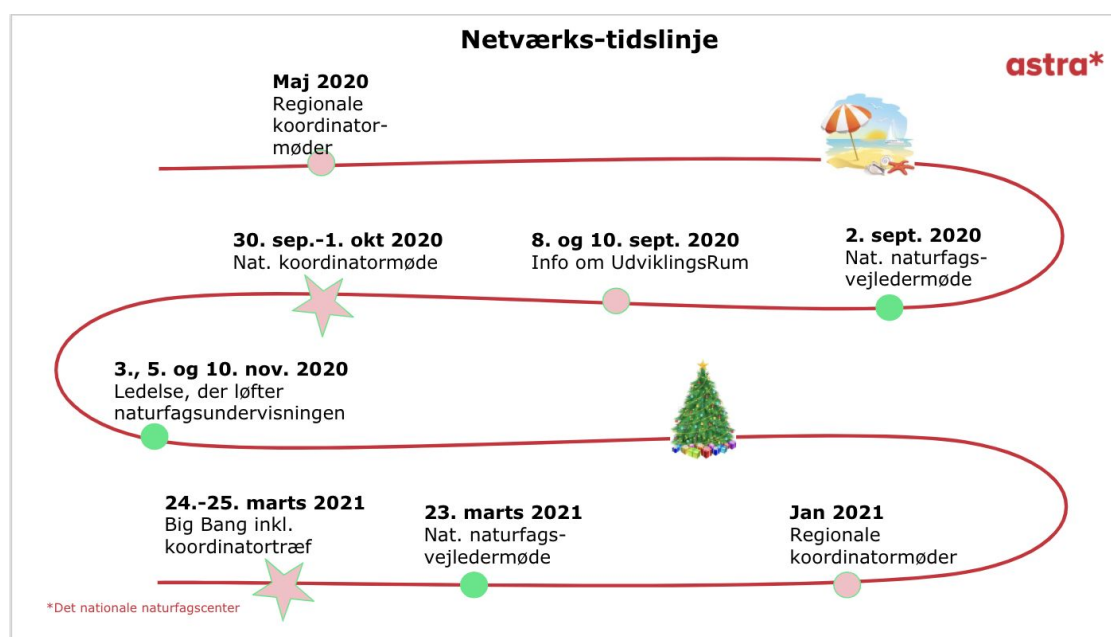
Netværks-tidslinje

astra*

**Maj 2020**
Regionale koordinatormøder

**30. sep.-1. okt 2020**
Nat. koordinatormøde

**8. og 10. sept. 2020**
Info om UdviklingsRum

**2. sept. 2020**
Nat. naturfagsvejledermøde

**3., 5. og 10. nov. 2020**
Ledelse, der løfter naturfagsundervisningen

**24.-25. marts 2021**
Big Bang inkl. koordinatortræf

**23. marts 2021**
Nat. naturfagsvejledermøde

**Jan 2021**
Regionale koordinatormøder

*Det nationale naturfagscenter